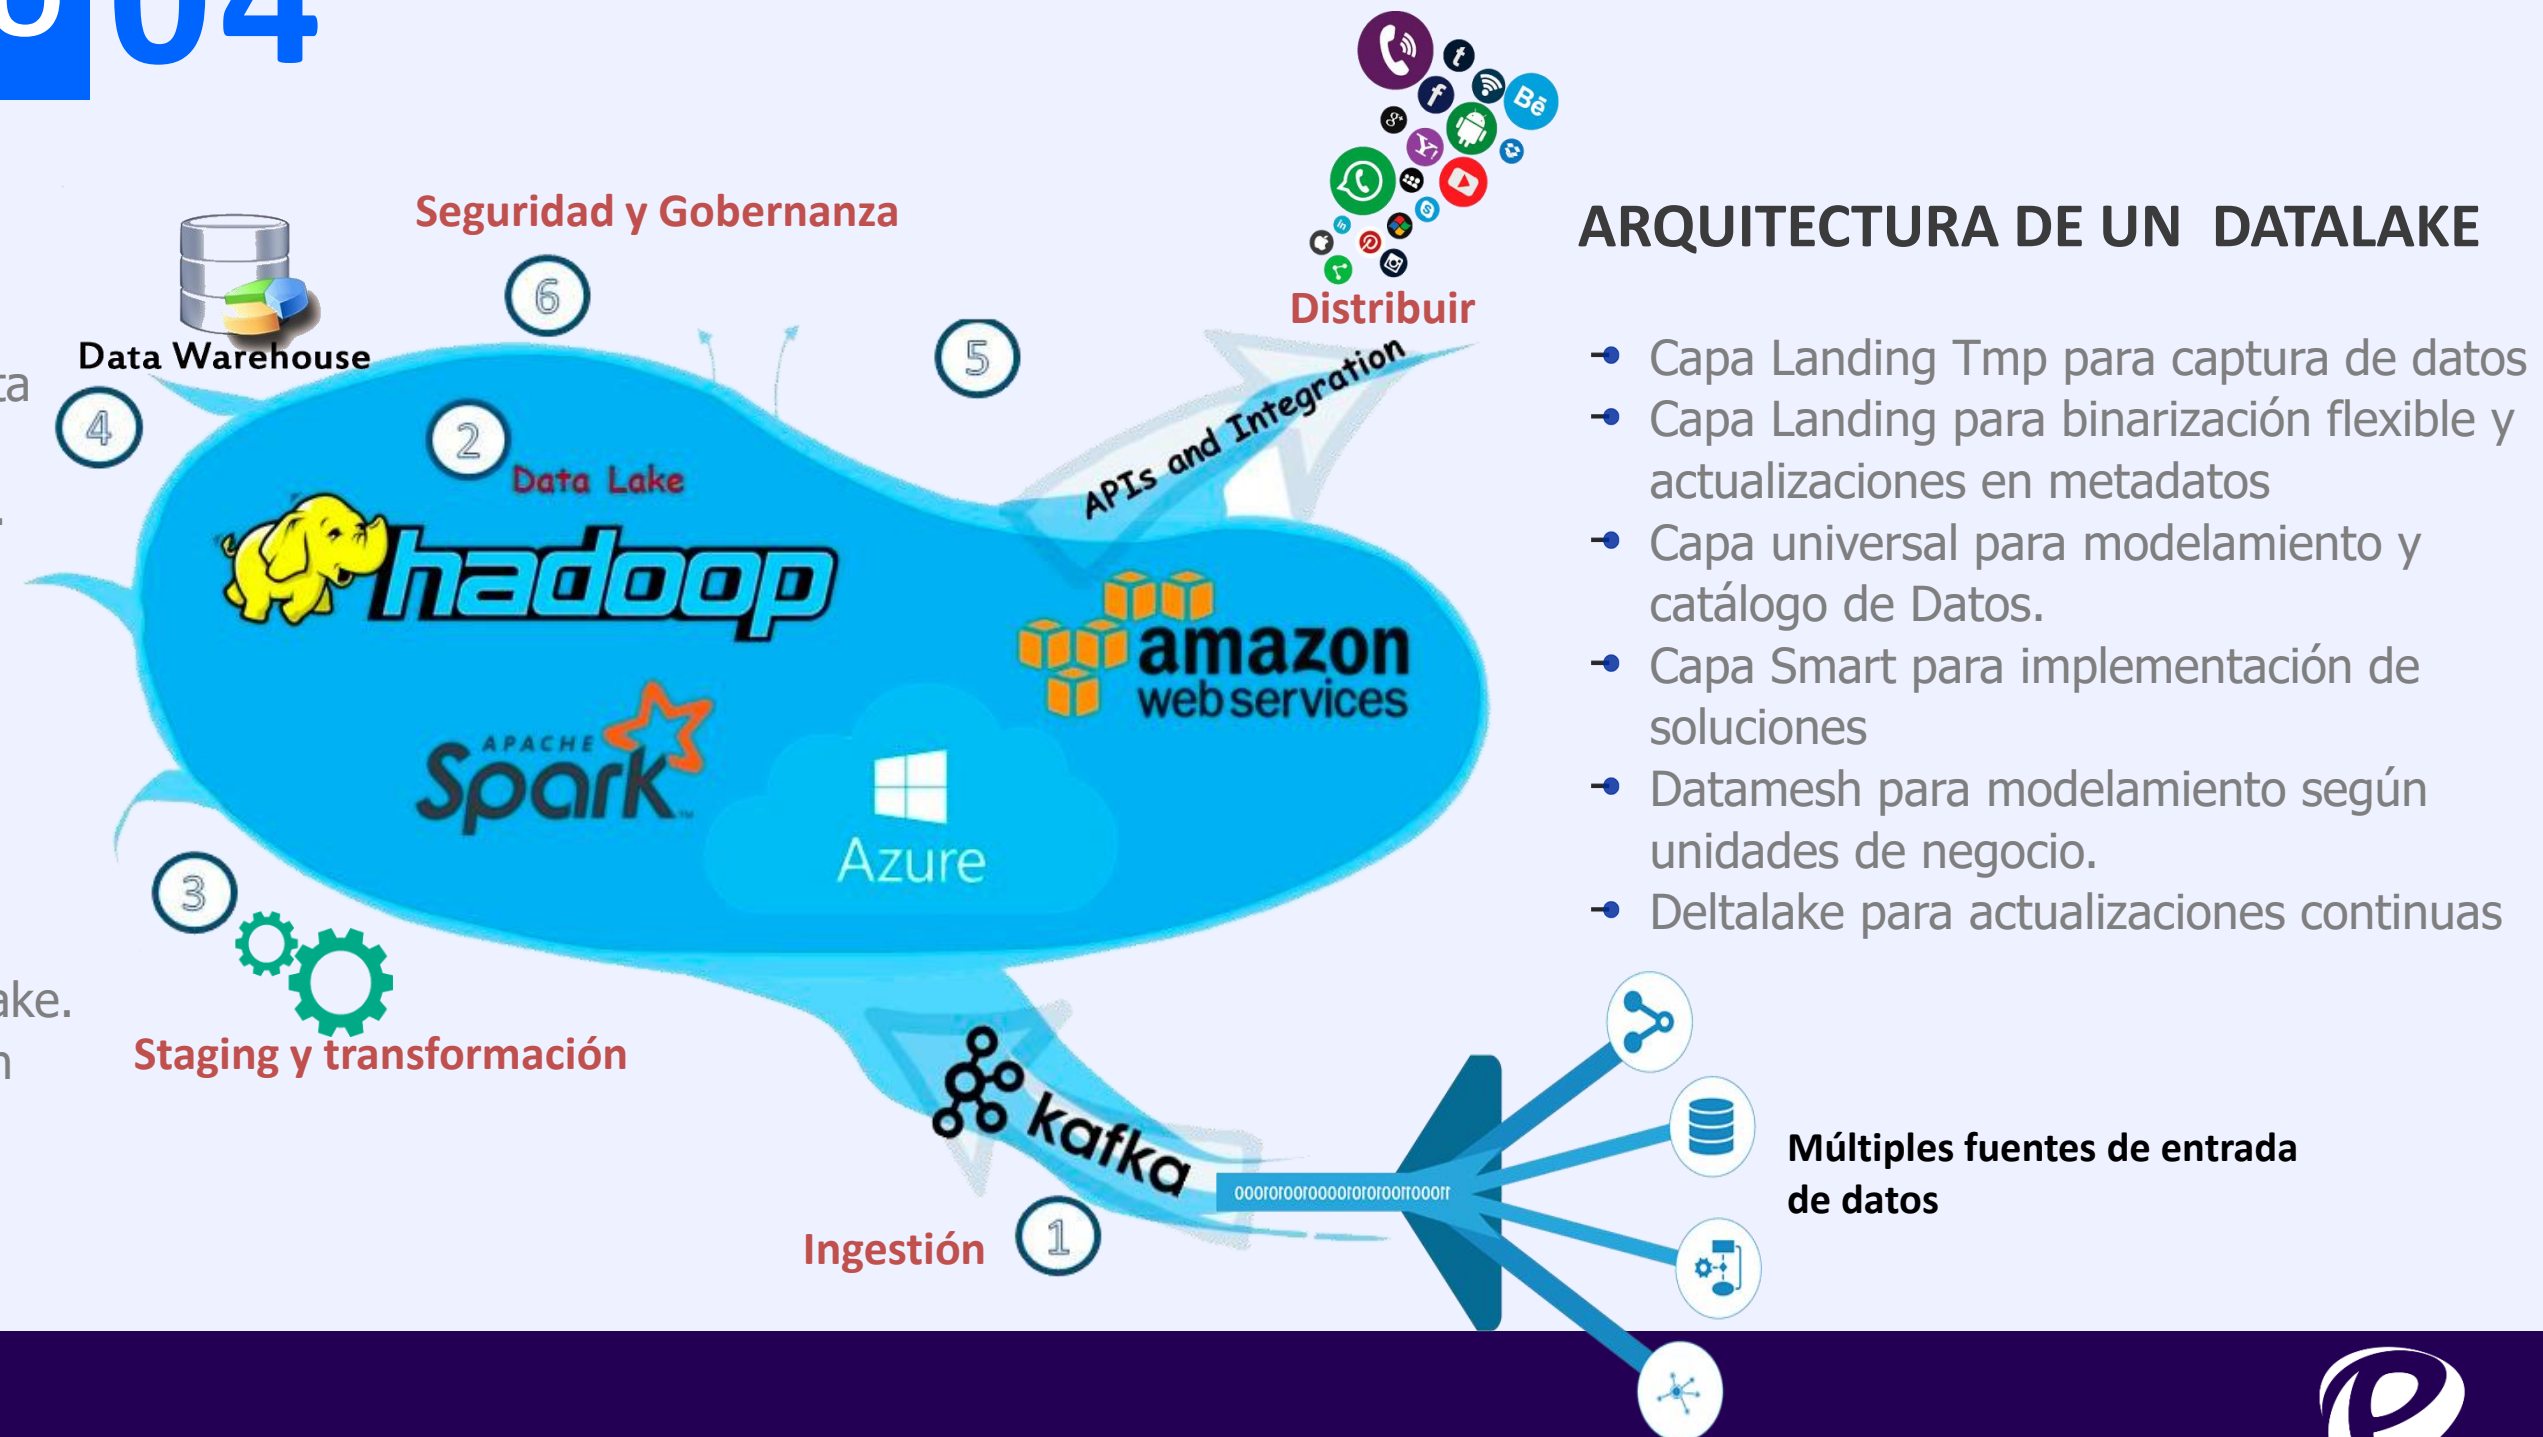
04

Seguridad y Gobernanza

Data Warehouse

6

5

4

2

Data Lake

hadoop

APIs and Integration

Distribuir

amazon web services

APACHE Spark

Azure

3

Staging y transformación

kafka

0001010010000101010011000011

Ingestión

1

ARQUITECTURA DE UN DATALAKE

- Capa Landing Tmp para captura de datos
- Capa Landing para binarización flexible y actualizaciones en metadatos
- Capa universal para modelamiento y catálogo de Datos.
- Capa Smart para implementación de soluciones
- Datamesh para modelamiento según unidades de negocio.
- Deltalake para actualizaciones continuas

Múltiples fuentes de entrada de datos

ta

ake.

n